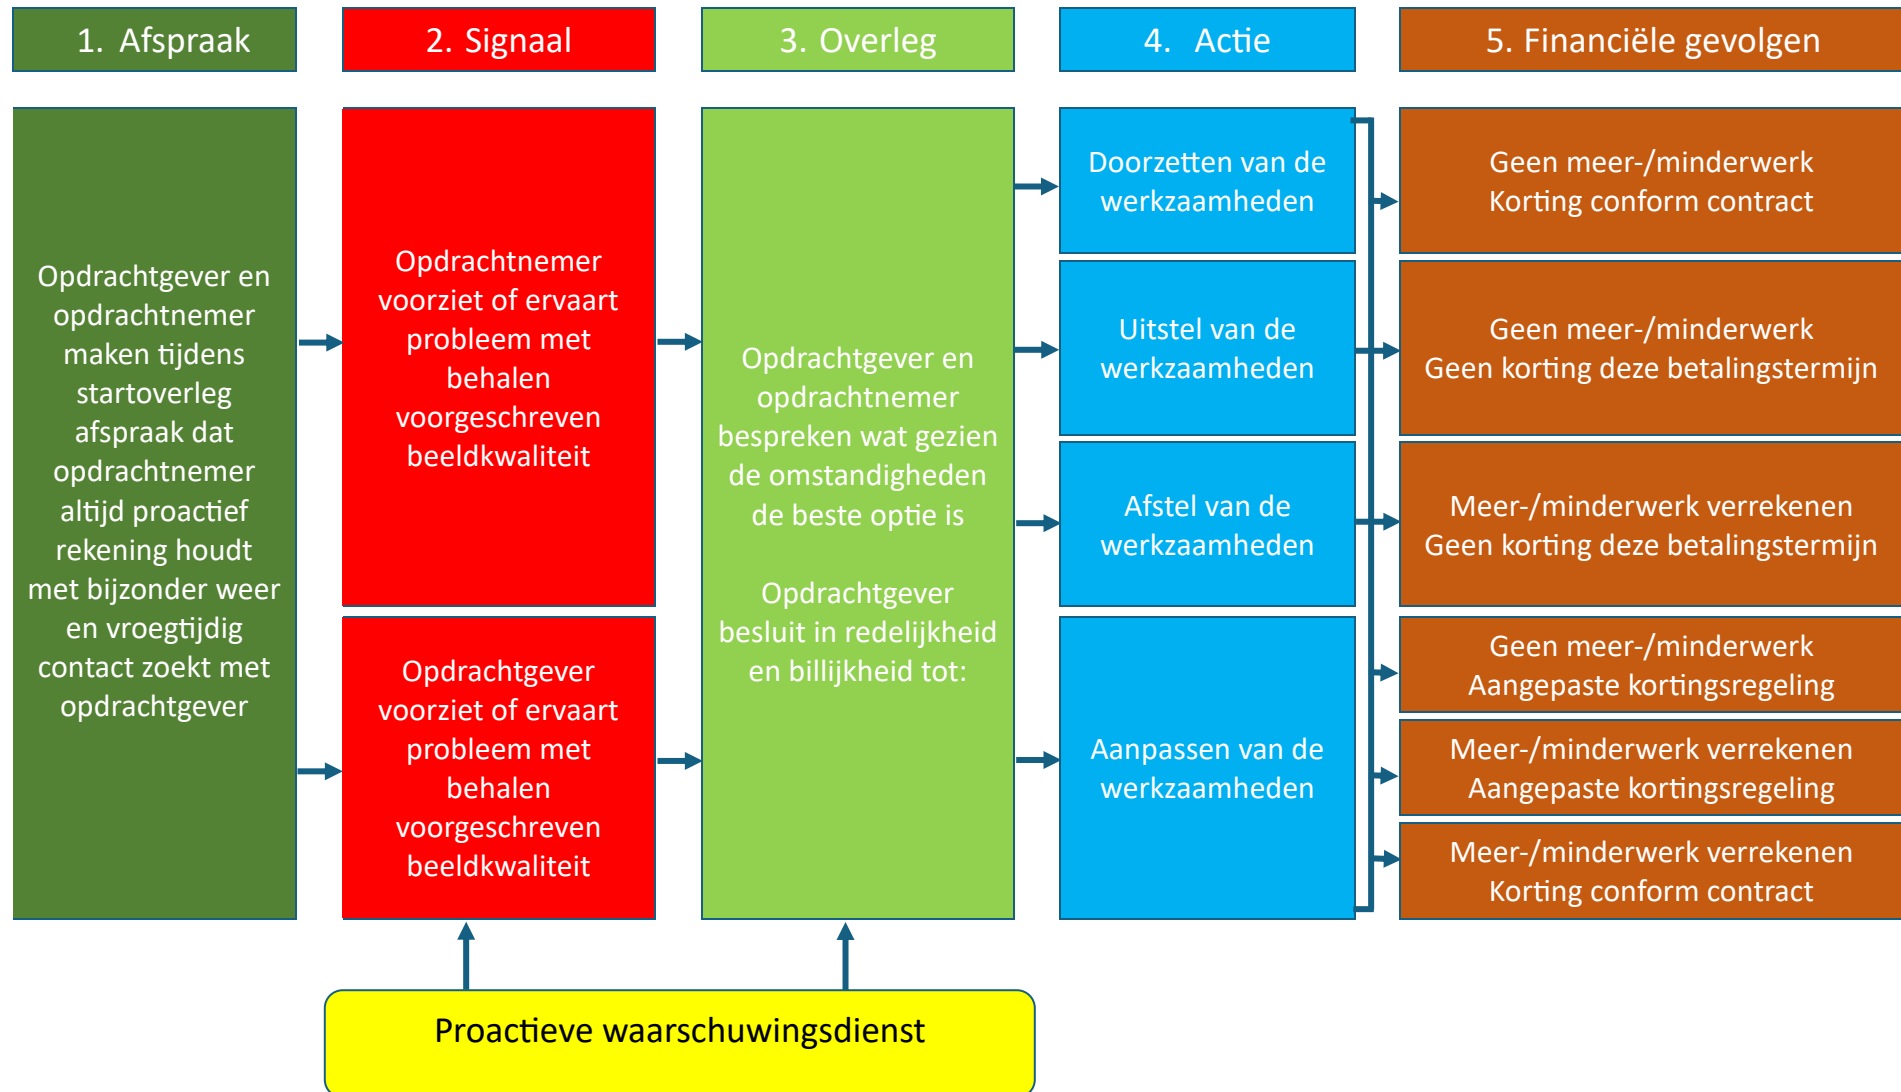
1. Afspraak

2. Signaal

3. Overleg

4. Actie

5. Financiële gevolgen

Opdrachtgever en opdrachtnemer maken tijdens startoverleg afspraak dat opdrachtnemer altijd proactief rekening houdt met bijzonder weer en vroegtijdig contact zoekt met opdrachtgever

Opdrachtnemer voorziet of ervaart probleem met behalen voorgeschreven beeldkwaliteit

Opdrachtgever voorziet of ervaart probleem met behalen voorgeschreven beeldkwaliteit

Opdrachtgever en opdrachtnemer bespreken wat gezien de omstandigheden de beste optie is

Opdrachtgever besluit in redelijkheid en billijkheid tot:

Doorzetten van de werkzaamheden

Uitstel van de werkzaamheden

Afstel van de werkzaamheden

Aanpassen van de werkzaamheden

Geen meer-/minderwerk
Korting conform contract

Geen meer-/minderwerk
Geen korting deze betalingstermijn

Meer-/minderwerk verrekenen
Geen korting deze betalingstermijn

Geen meer-/minderwerk
Aangepaste kortingsregeling

Meer-/minderwerk verrekenen
Aangepaste kortingsregeling

Meer-/minderwerk verrekenen
Korting conform contract

Proactieve waarschuwingsdienst